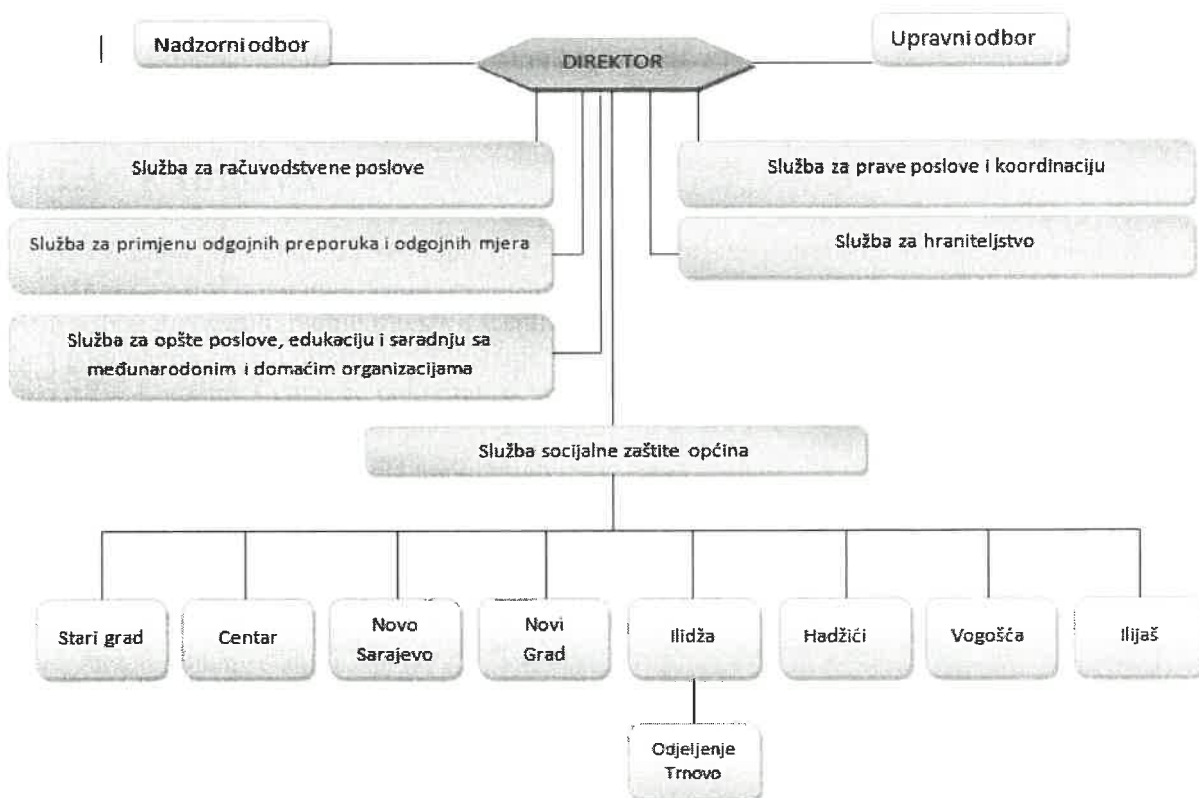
Nadzorniodbor

DIREKTOR

Upravniodbor

Služba za računovodstvene poslove

Služba za prave poslove i koordinaciju

Služba za primjenu odgojnih preporuka i odgojnih mjera

Služba za hraniteljstvo

Služba za opšte poslove, edukaciju i saradnju sa međunarodonim i domaćim organizacijama

Služba socijalne zaštite općina

Stari grad

Centar

Novo Sarajevo

Novi Grad

Ilidža

Hadžići

Vogošća

Ilijaš

Odjeljenje Trnovo